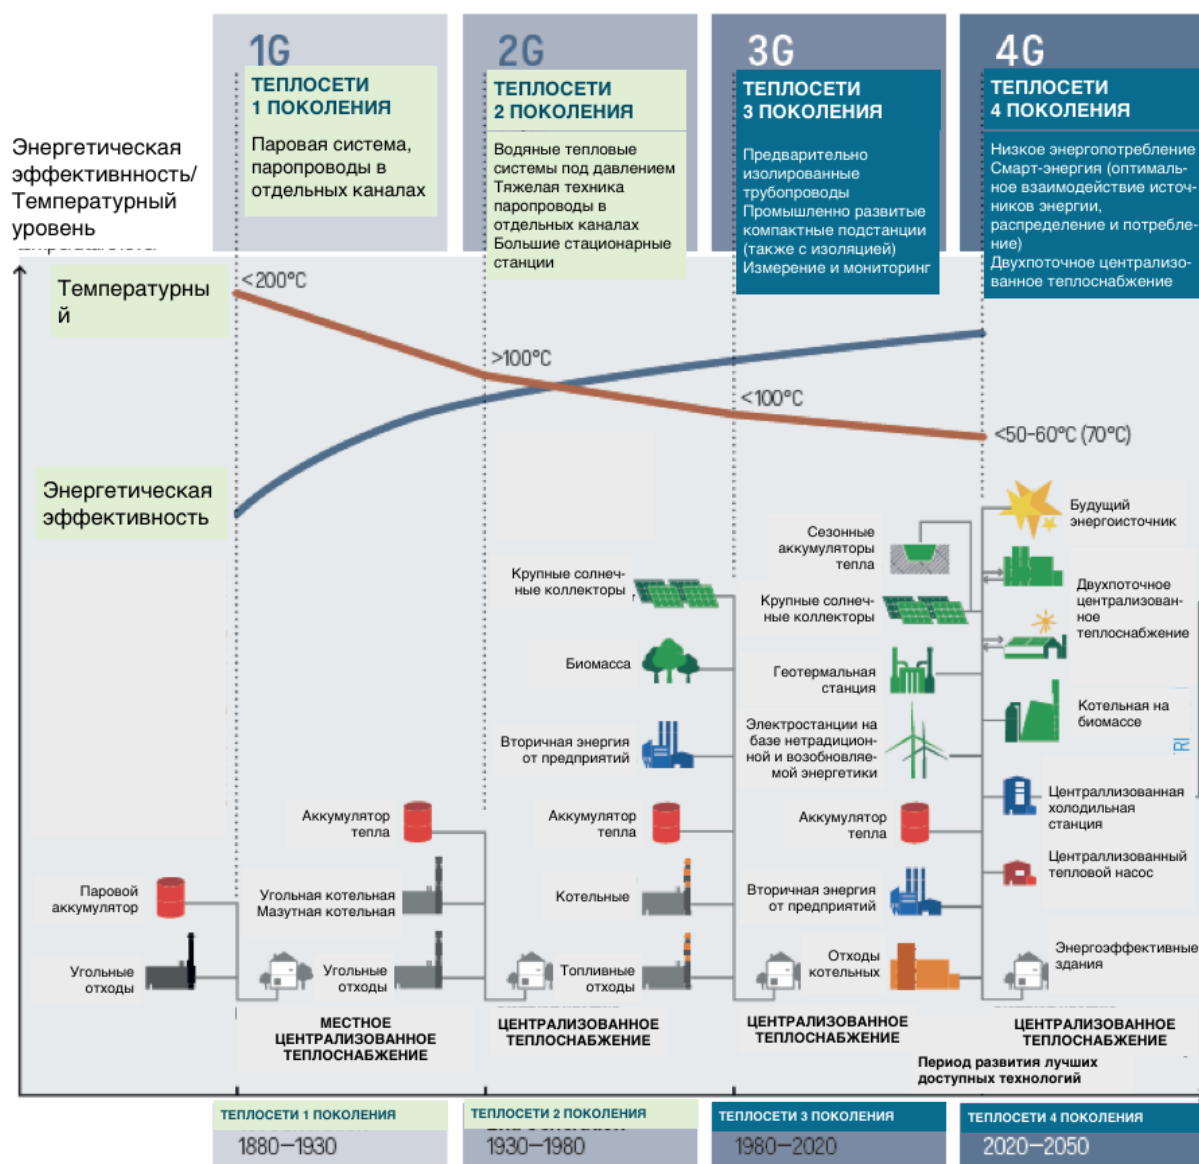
1G
ТЕПЛОСЕТИ
1 ПОКОЛЕНИЯ
Паровая система, паропроводы в отдельных каналах

2G
ТЕПЛОСЕТИ
2 ПОКОЛЕНИЯ
Водяные тепловые системы под давлением
Тяжелая техника
паропроводы в отдельных каналах
Большие стационарные станции

3G
ТЕПЛОСЕТИ
3 ПОКОЛЕНИЯ
Предварительно изолированные трубопроводы
Промышленно развитые компактные подстанции (также с изоляцией)
Измерение и мониторинг

4G
ТЕПЛОСЕТИ
4 ПОКОЛЕНИЯ
Низкое энергопотребление
Смарт-энергия (оптимальное взаимодействие источников энергии, распределения и потребление)
Двухпоточное централизованное теплоснабжение

Энергетическая эффективность/ Температурный уровень

Температурный

Энергетическая эффективность

<200°C
>100°C
<100°C
<50-60°C (70°C)

Паровой аккумулятор
Угольные отходы
Аккумулятор тепла
Угольная котельная
Мазутная котельная
Угольные отходы
МЕСТНОЕ ЦЕНТРАЛИЗОВАННОЕ ТЕПЛОСНАБЖЕНИЕ

Крупные солнечные коллекторы
Биомасса
Вторичная энергия от предприятий
Аккумулятор тепла
Котельные
Топливные отходы
ЦЕНТРАЛИЗОВАННОЕ ТЕПЛОСНАБЖЕНИЕ

Сезонные аккумуляторы тепла
Крупные солнечные коллекторы
Геотермальная станция
Электростанции на базе нетрадиционной и возобновляемой энергетики
Аккумулятор тепла
Вторичная энергия от предприятий
Отходы котельных
ЦЕНТРАЛИЗОВАННОЕ ТЕПЛОСНАБЖЕНИЕ

Будущий энергоисточник
Двухпоточное централизованное теплоснабжение
Котельная на биомассе
Централизованная холодильная станция
Централизованный тепловой насос
Энергоэффективные здания
ЦЕНТРАЛИЗОВАННОЕ ТЕПЛОСНАБЖЕНИЕ
Период развития лучших доступных технологий

ТЕПЛОСЕТИ 1 ПОКОЛЕНИЯ
1880–1930
ТЕПЛОСЕТИ 2 ПОКОЛЕНИЯ
1930–1980
ТЕПЛОСЕТИ 3 ПОКОЛЕНИЯ
1980–2020
ТЕПЛОСЕТИ 4 ПОКОЛЕНИЯ
2020–2050